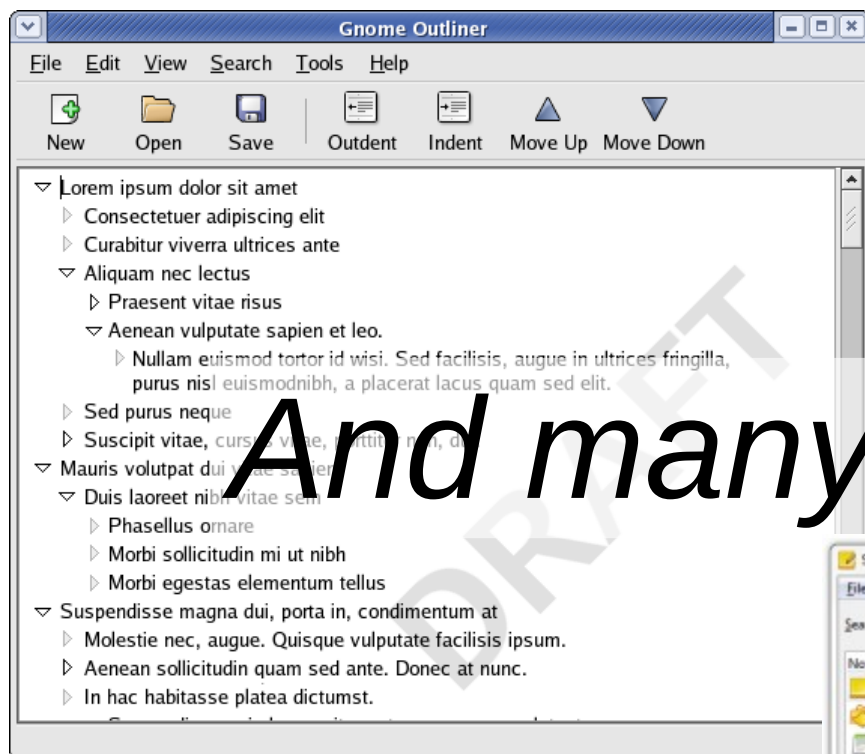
Gnome Outliner

File Edit View Search Tools Help

New Open Save Outdent Indent Move Up Move Down

Lorem ipsum dolor sit amet
Consectetuer adipiscing elit
Curabitur viverra ultrices ante
Aliquam nec lectus
Praesent vitae risus
Aenean vulputate sapien et leo.
Nullam euismod tortor id wisi. Sed facilisis, augue in ultrices fringilla, purus nisl euismodnibh, a placerat lacus quam sed elit.
Sed purus neque
Suscipit vitae, cursus vitae, porttitor non, d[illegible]
Mauris volutpat dui vitae sapien
Duis laoreet nibh vitae sem
Phasellus ornare
Morbi sollicitudin mi ut nibh
Morbi egestas elementum tellus
Suspendisse magna dui, porta in, condimentum at
Molestie nec, augue. Quisque vulputate facilisis ipsum.
Aenean sollicitudin quam sed ante. Donec at nunc.
In hac habitasse platea dictumst.

And many

DRAFT

File
Sea
No